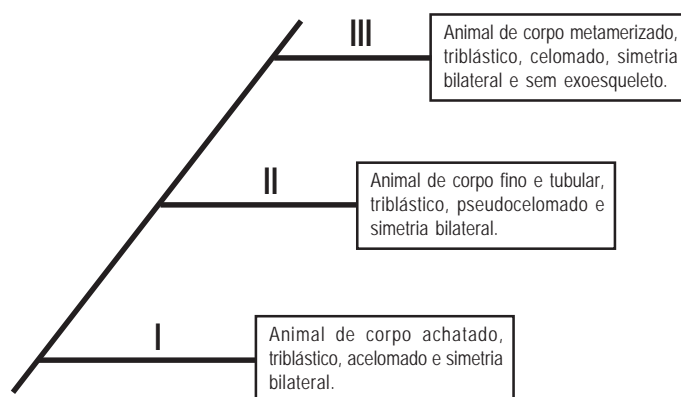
III

Animal de corpo metamerizado, triblástico, celomado, simetria bilateral e sem exoesqueleto.

II

Animal de corpo fino e tubular, triblástico, pseudocelomado e simetria bilateral.

I

Animal de corpo achatado, triblástico, acelomado e simetria bilateral.